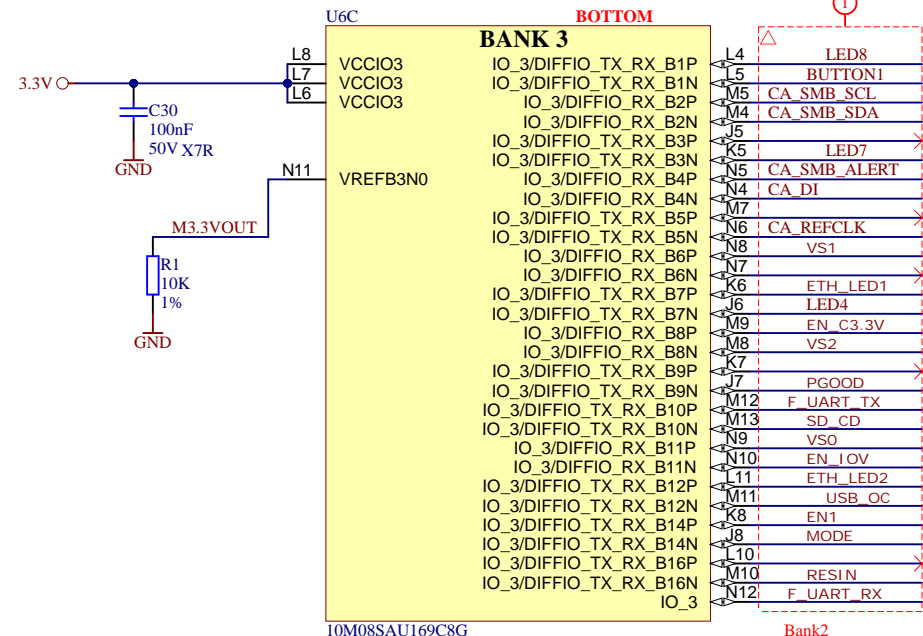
U6C
BOTTOM
BANK 3
1
3.3V
L8
L7
L6
VCCIO3
VCCIO3
VCCIO3
C30
100nF
50V X7R
GND
N11
VREFB3N0
M3.3VOUT
R1
10K
1%
GND
IO_3/DIFFIO_TX_RX_B1P
IO_3/DIFFIO_TX_RX_B1N
IO_3/DIFFIO_TX_RX_B2P
IO_3/DIFFIO_TX_RX_B2N
IO_3/DIFFIO_TX_RX_B3P
IO_3/DIFFIO_TX_RX_B3N
IO_3/DIFFIO_TX_RX_B4P
IO_3/DIFFIO_TX_RX_B4N
IO_3/DIFFIO_TX_RX_B5P
IO_3/DIFFIO_TX_RX_B5N
IO_3/DIFFIO_TX_RX_B6P
IO_3/DIFFIO_TX_RX_B6N
IO_3/DIFFIO_TX_RX_B7P
IO_3/DIFFIO_TX_RX_B7N
IO_3/DIFFIO_TX_RX_B8P
IO_3/DIFFIO_TX_RX_B8N
IO_3/DIFFIO_TX_RX_B9P
IO_3/DIFFIO_TX_RX_B9N
IO_3/DIFFIO_TX_RX_B10P
IO_3/DIFFIO_TX_RX_B10N
IO_3/DIFFIO_RX_B11P
IO_3/DIFFIO_RX_B11N
IO_3/DIFFIO_TX_RX_B12P
IO_3/DIFFIO_TX_RX_B12N
IO_3/DIFFIO_TX_RX_B14P
IO_3/DIFFIO_TX_RX_B14N
IO_3/DIFFIO_TX_RX_B16P
IO_3/DIFFIO_TX_RX_B16N
IO_3
L4
L5
M5
M4
J5
K5
N5
N4
M7
N6
N8
N7
K6
J6
M9
M8
K7
J7
M12
M13
N9
N10
L11
M11
K8
J8
L10
M10
N12
LED8
BUTTON1
CA_SMB_SCL
CA_SMB_SDA
LED7
CA_SMB_ALERT
CA_DI
CA_REFCLK
VS1
ETH_LED1
LED4
EN_C3.3V
VS2
PGOOD
F_UART_TX
SD_CD
VS0
EN_IOV
ETH_LED2
USB_OC
EN1
MODE
RESIN
F_UART_RX
10M08SAU169C8G
Bank2